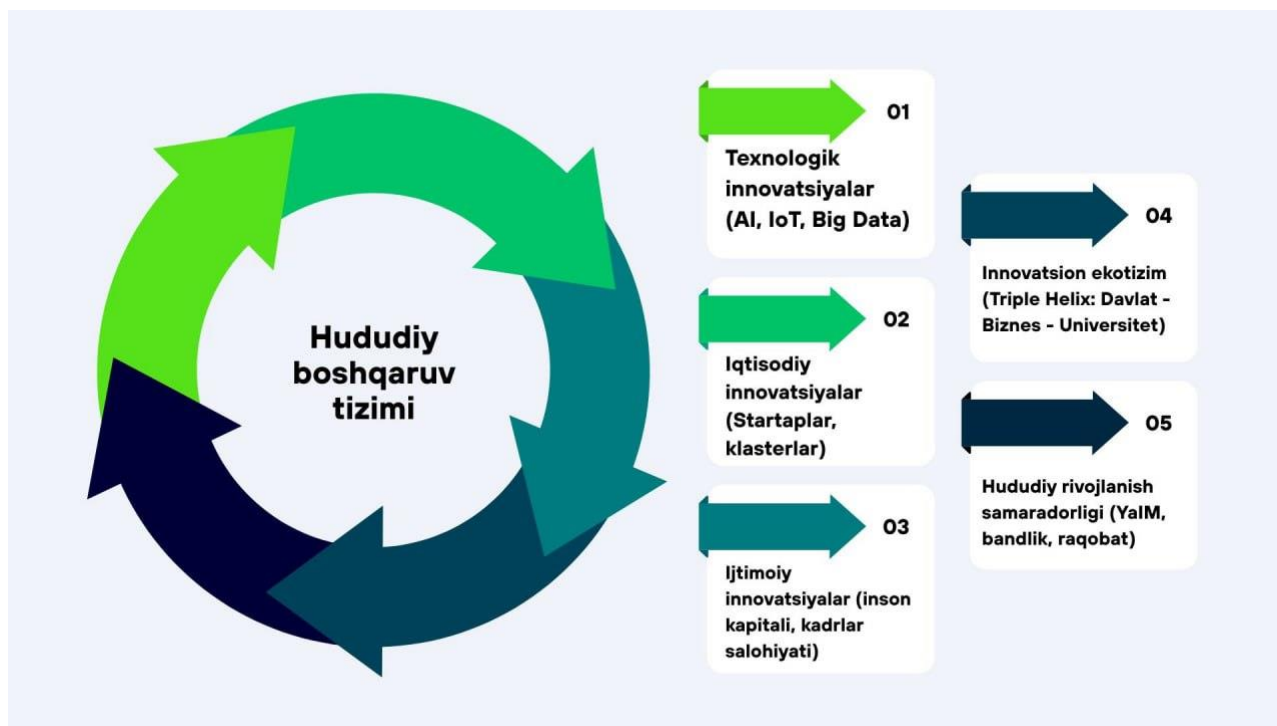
Hududiy boshqaruv tizimi

01

Texnologik innovatsiyalar (AI, IoT, Big Data)

02

Iqtisodiy innovatsiyalar (Startaplar, klasterlar)

03

Ijtimoiy innovatsiyalar (inson kapitali, kadrlar salohiyati)

04

Innovatsion ekotizim (Triple Helix: Davlat - Biznes - Universitet)

05

Hududiy rivojlanish samaradorligi (YaIM, bandlik, raqobat)